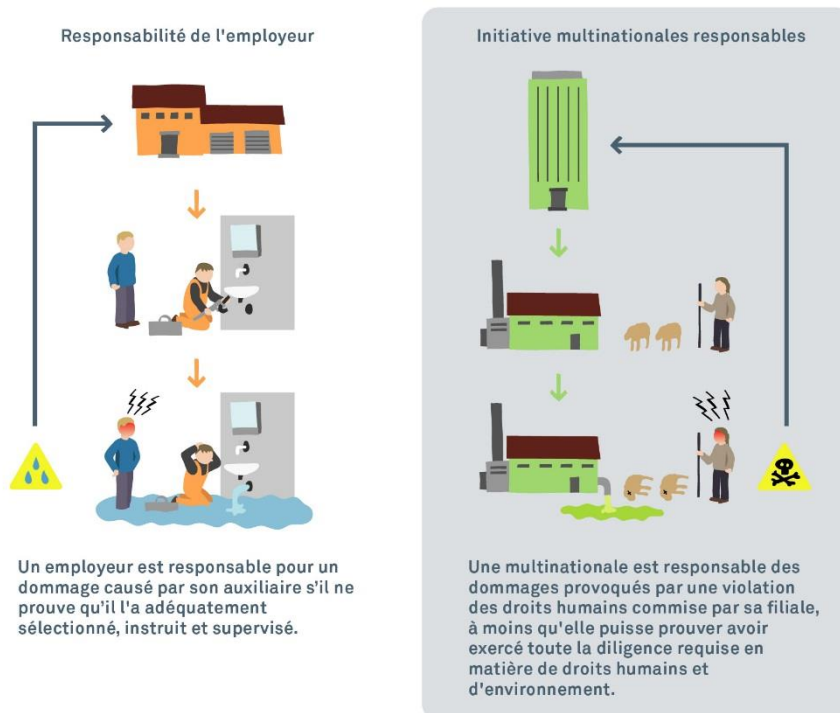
Responsabilité de l'employeur

Un employeur est responsable pour un dommage causé par son auxiliaire s'il ne prouve qu'il l'a adéquatement sélectionné, instruit et supervisé.

Initiative multinationales responsables

Une multinationale est responsable des dommages provoqués par une violation des droits humains commise par sa filiale, à moins qu'elle puisse prouver avoir exercé toute la diligence requise en matière de droits humains et d'environnement.